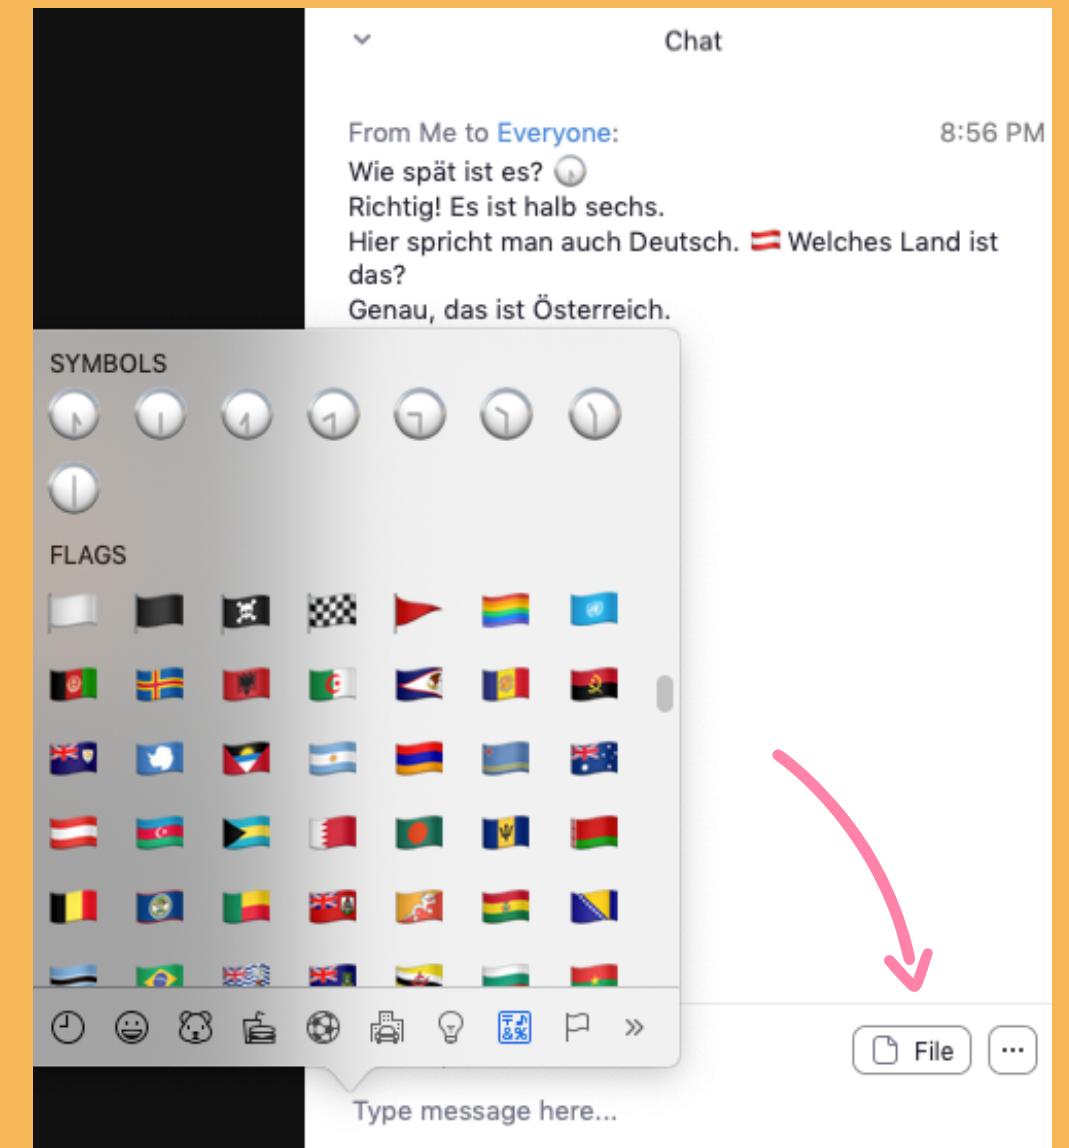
Chat

From Me to Everyone: 8:56 PM
Wie spät ist es? 🕠
Richtig! Es ist halb sechs.
Hier spricht man auch Deutsch. 🇦🇹 Welches Land ist das?
Genau, das ist Österreich.

SYMBOLS

FLAGS

File

...

Type message here...